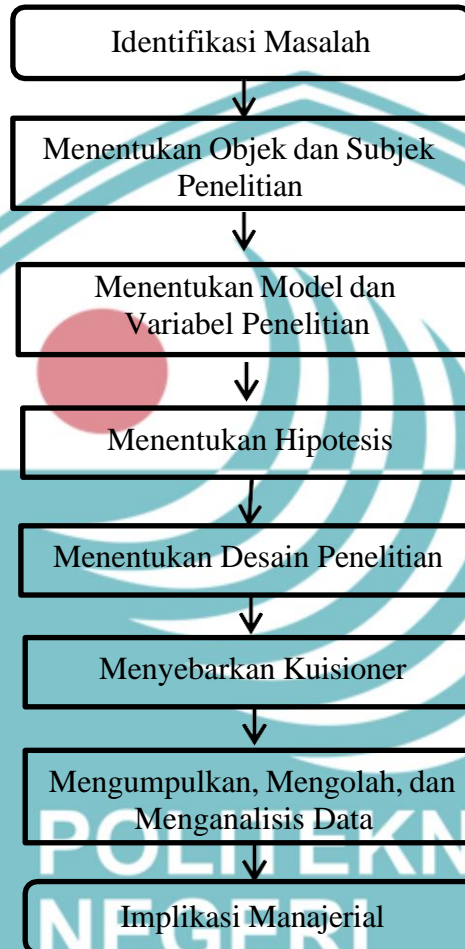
Identifikasi Masalah

Menentukan Objek dan Subjek Penelitian

Menentukan Model dan Variabel Penelitian

Menentukan Hipotesis

Menentukan Desain Penelitian

Menyebarkan Kuisioner

Mengumpulkan, Mengolah, dan Menganalisis Data

Implikasi Manajerial

POLITEKN
NEGERI